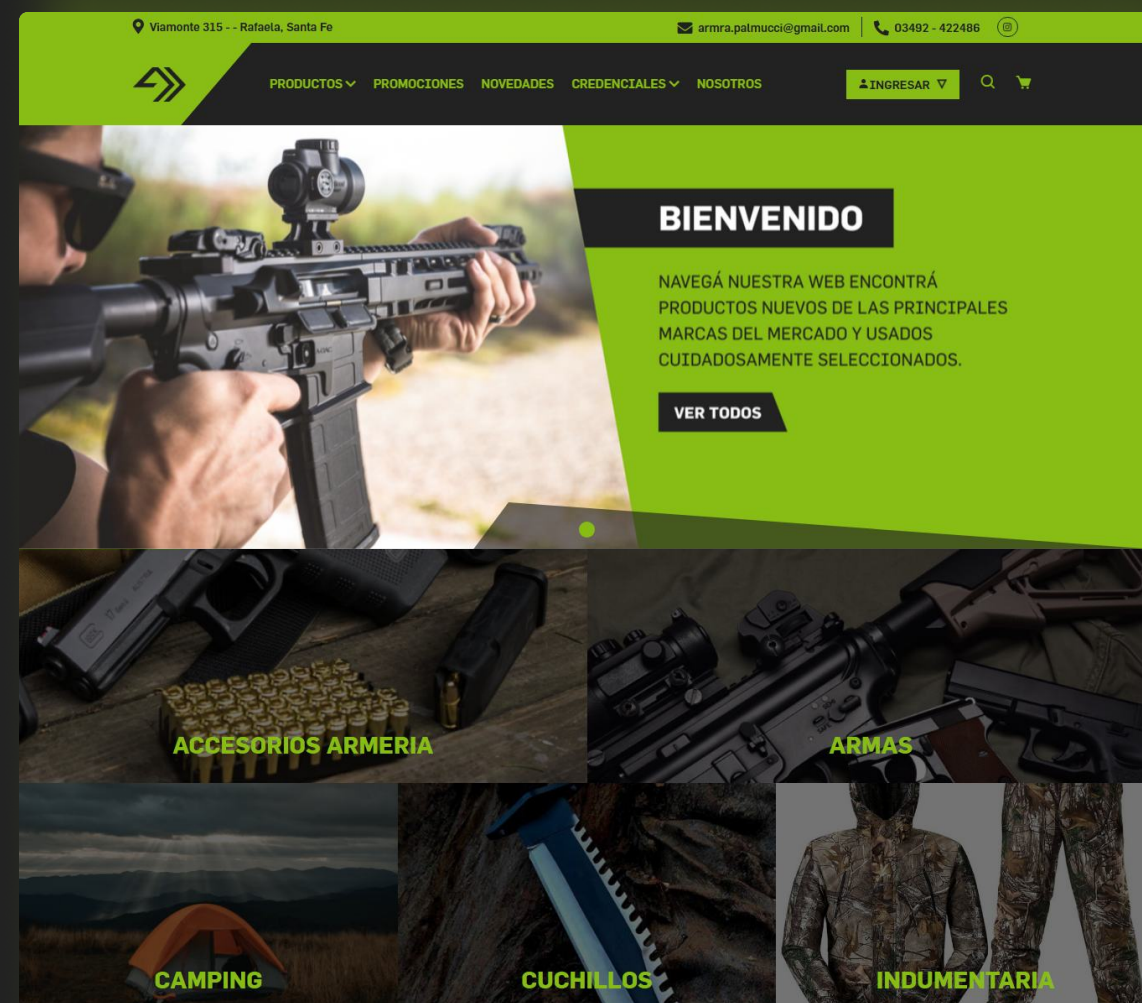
Viamonte 315 - - Rafaela, Santa Fe

armra.palmucci@gmail.com | 03492 - 422486

PRODUCTOS PROMOCIONES NOVEDADES CREDENCIALES NOSOTROS

INGRESAR

BIENVENIDO

NAVEGÁ NUESTRA WEB ENCONTRÁ PRODUCTOS NUEVOS DE LAS PRINCIPALES MARCAS DEL MERCADO Y USADOS CUIDADOSAMENTE SELECCIONADOS.

VER TODOS

ACCESORIOS ARMERIA

ARMAS

CAMPING

CUCHILLOS

INDUMENTARIA